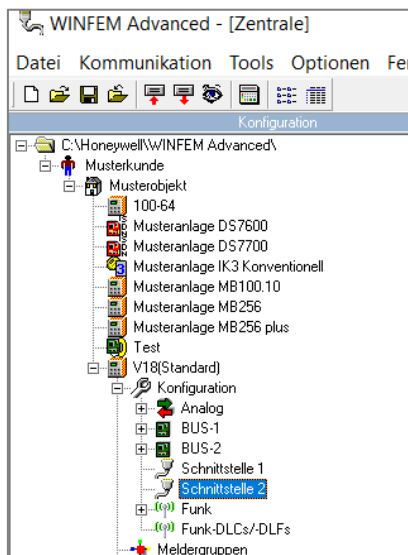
WINFEM Advanced - [Zentrale]

Datei Kommunikation Tools Optionen Fe

Konfiguration

C:\Honeywell\WINFEM Advanced\
Musterkunde
Musterobjekt
100-64
Musteranlage DS7600
Musteranlage DS7700
Musteranlage IK3 Konventionell
Musteranlage MB100.10
Musteranlage MB256
Musteranlage MB256 plus
Test
V18(Standard)
Konfiguration
Analog
BUS-1
BUS-2
Schnittstelle 1
Schnittstelle 2
Funk
Funk-DLCs/-DLFs
Meldergruppen